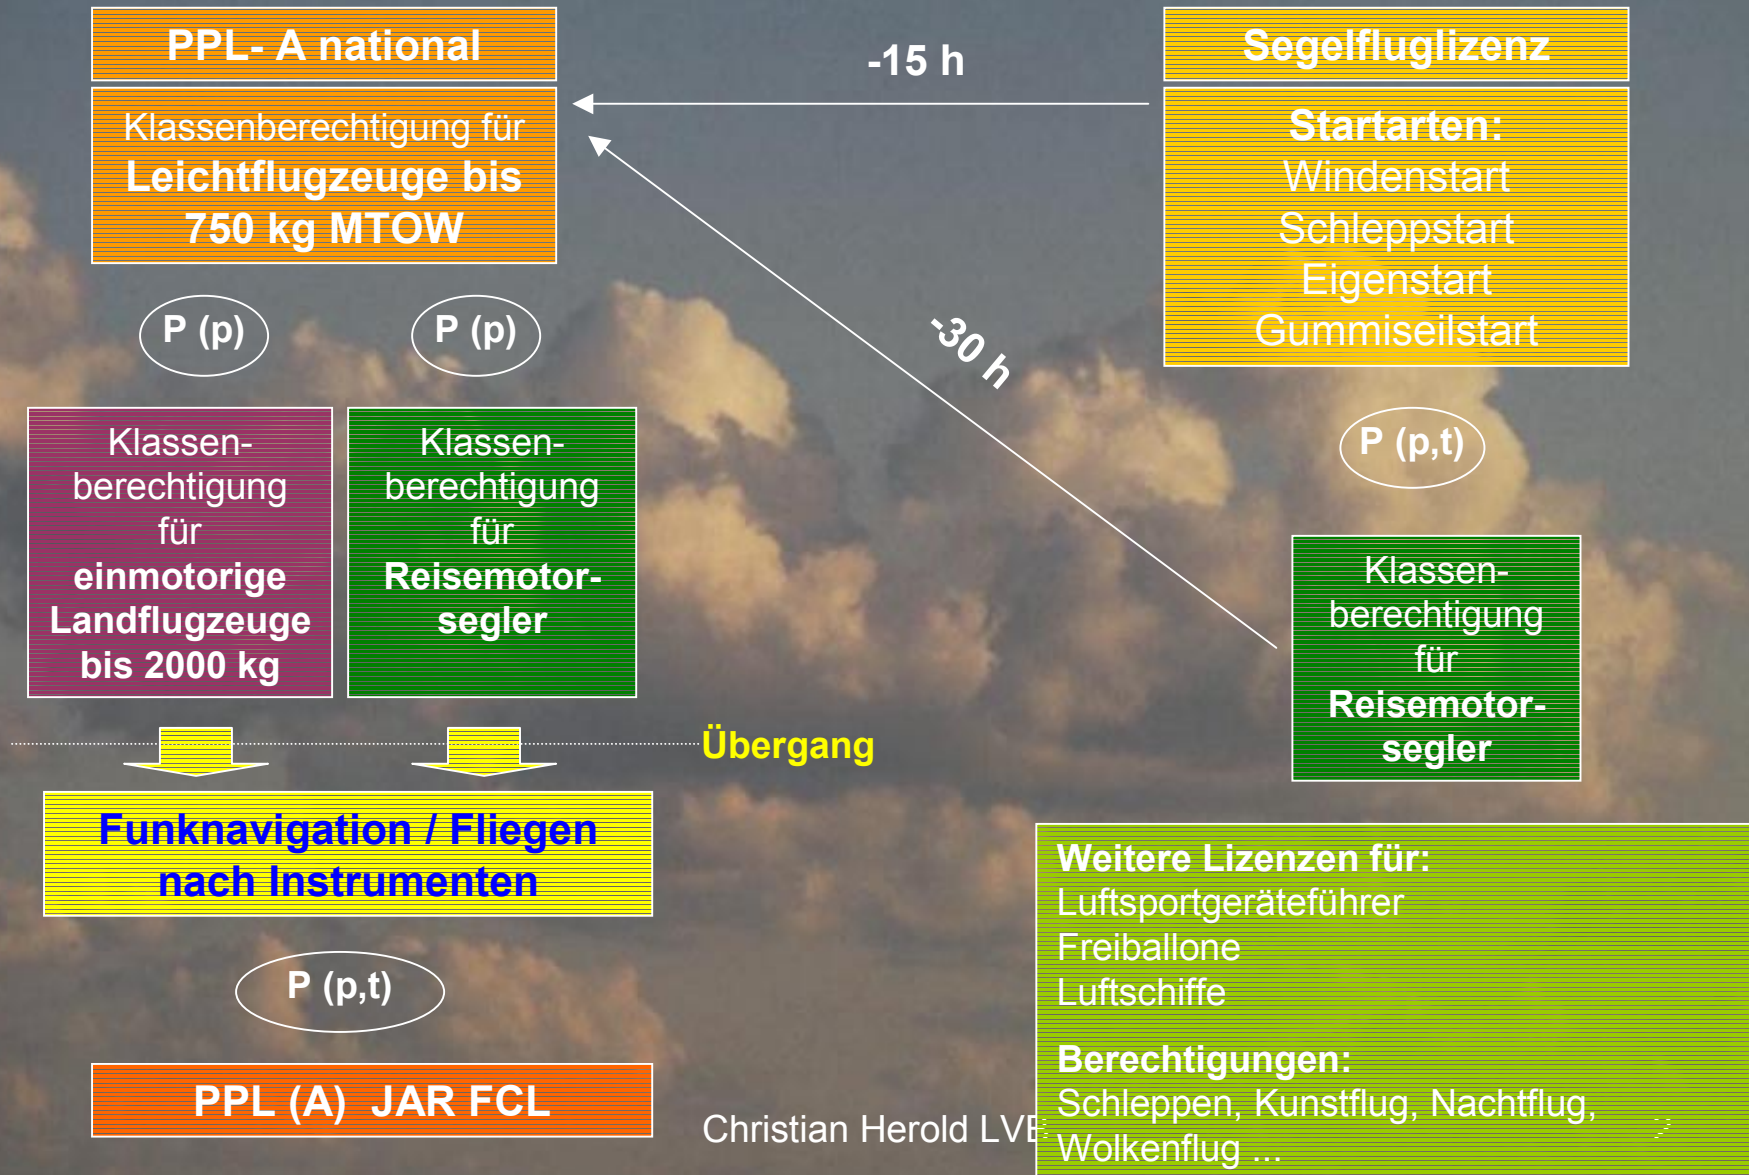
PPL- A national

Klassenberechtigung für
Leichtflugzeuge bis 750 kg MTOW

-15 h

Segelfluglizenz

Startarten:
Windenstart
Schleppstart
Eigenstart
Gummiseilstart

-30 h

P (p)

P (p)

Klassen-berechtigung für
einmotorige Landflugzeuge bis 2000 kg

Klassen-berechtigung für
Reisemotor-segler

P (p,t)

Klassen-berechtigung für
Reisemotor-segler

Übergang

Funknavigation / Fliegen nach Instrumenten

P (p,t)

PPL (A) JAR FCL

Christian Herold LVE

Weitere Lizenzen für:
Luftsportgeräteführer
Freiballone
Luftschiffe

Berechtigungen:
Schleppen, Kunstflug, Nachtflug, Wolkenflug ...